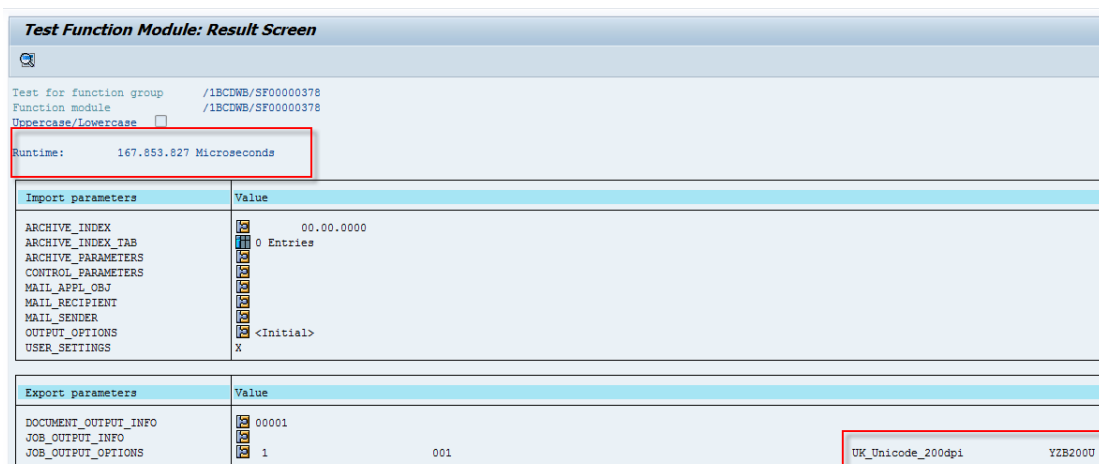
Test Function Module: Result Screen

Test for function group /1BCDWB/SF00000378
Function module /1BCDWB/SF00000378
Uppercase/Lowercase

Runtime: 167.853.827 Microseconds

| Import parameters | Value |
|---|---|
| ARCHIVE_INDEX | 00.00.0000 |
| ARCHIVE_INDEX_TAB | 0 Entries |
| ARCHIVE_PARAMETERS | |
| CONTROL_PARAMETERS | |
| MAIL_APPL_OBJ | |
| MAIL_RECIPIENT | |
| MAIL_SENDER | |
| OUTPUT_OPTIONS | <Initial> |
| USER_SETTINGS | X |

| Export parameters | Value |
|---|---|
| DOCUMENT_OUTPUT_INFO | 00001 |
| JOB_OUTPUT_INFO | |
| JOB_OUTPUT_OPTIONS | 1 001 UK_Unicode_200dpi YZB200U |